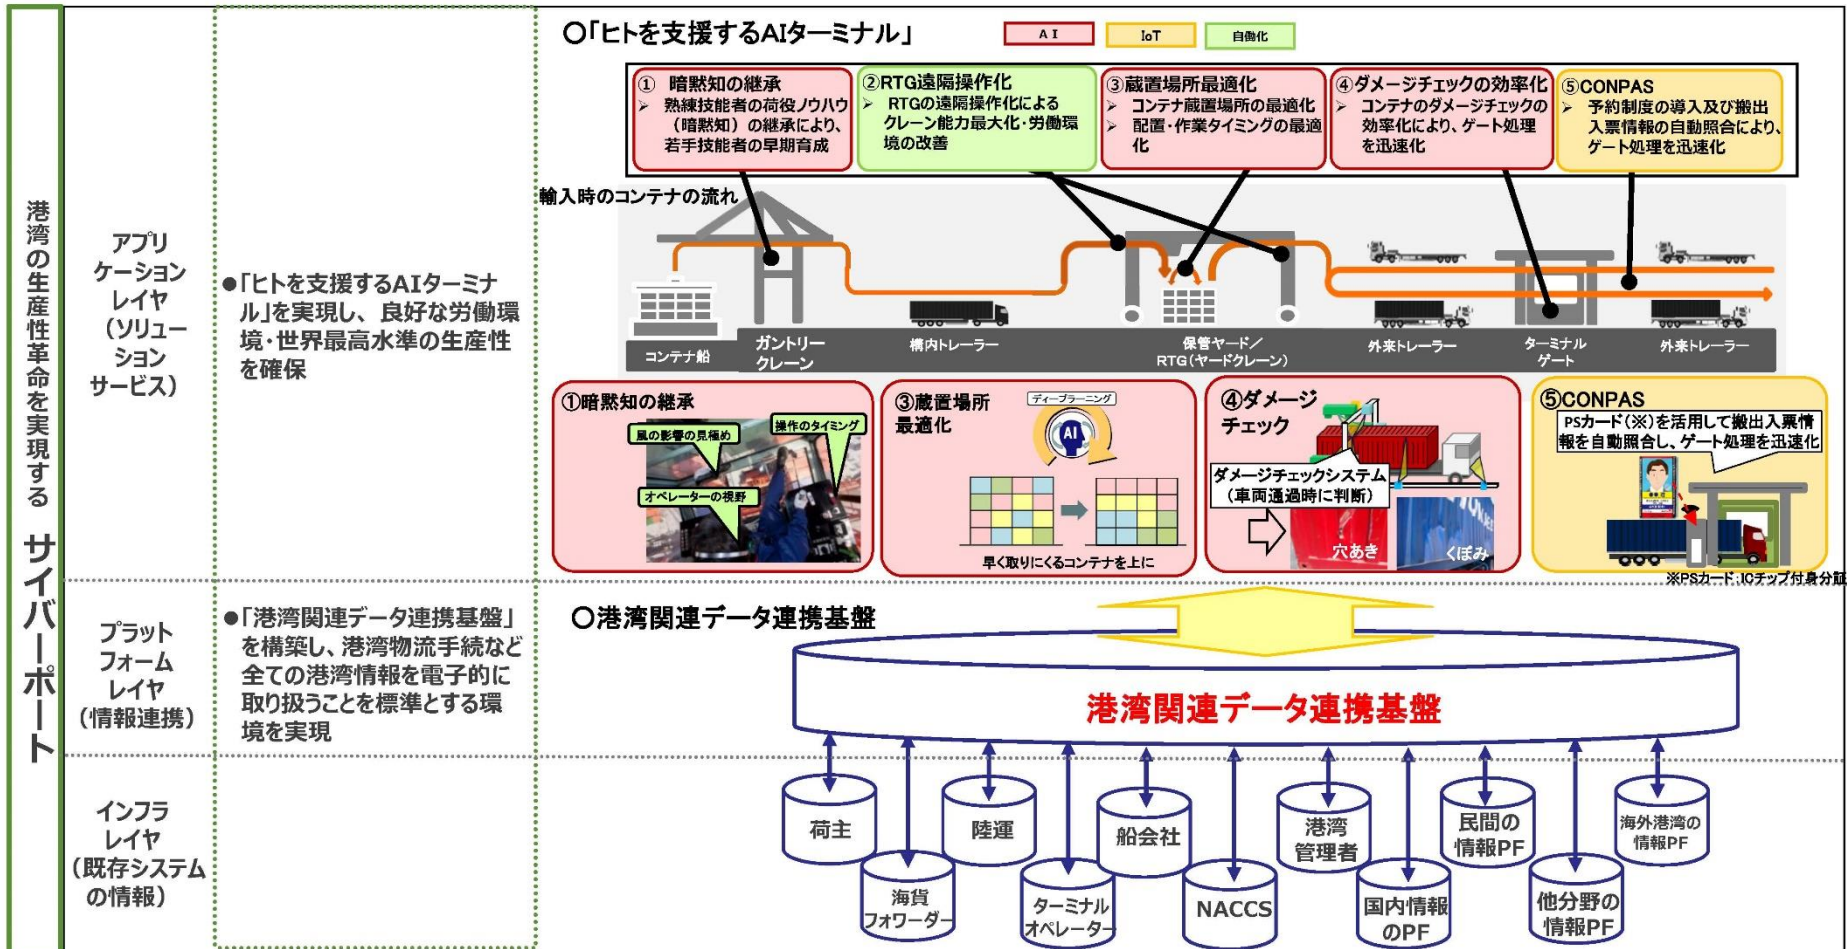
港湾の生産性革命を実現する サイバーポート

アプリケーションレイヤ（ソリューションサービス）

●「ヒトを支援するAIターミナル」を実現し、良好な労働環境・世界最高水準の生産性を確保

○「ヒトを支援するAIターミナル」

AI　IoT　自働化

① 暗黙知の継承
➢ 熟練技能者の荷役ノウハウ（暗黙知）の継承により、若手技能者の早期育成

②RTG遠隔操作化
➢ RTGの遠隔操作化によるクレーン能力最大化・労働環境の改善

③蔵置場所最適化
➢ コンテナ蔵置場所の最適化
➢ 配置・作業タイミングの最適化

④ダメージチェックの効率化
➢ コンテナのダメージチェックの効率化により、ゲート処理を迅速化

⑤CONPAS
➢ 予約制度の導入及び搬出入票情報の自動照合により、ゲート処理を迅速化

輸入時のコンテナの流れ

コンテナ船　ガントリークレーン　構内トレーラー　保管ヤード／RTG（ヤードクレーン）　外来トレーラー　ターミナルゲート　外来トレーラー

①暗黙知の継承
風の影響の見極め　操作のタイミング　オペレーターの視野

③蔵置場所最適化
ディープラーニング
AI
早く取りにくるコンテナを上に

④ダメージチェック
ダメージチェックシステム（車両通過時に判断）
穴あき　くぼみ

⑤CONPAS
PSカード（※）を活用して搬出入票情報を自動照合し、ゲート処理を迅速化
※PSカード：ICチップ付身分証

プラットフォームレイヤ（情報連携）

●「港湾関連データ連携基盤」を構築し、港湾物流手続など全ての港湾情報を電子的に取り扱うことを標準とする環境を実現

○港湾関連データ連携基盤

港湾関連データ連携基盤

インフラレイヤ（既存システムの情報）

荷主　海貨フォワーダー　陸運　ターミナルオペレーター　船会社　NACCS　港湾管理者　国内情報のPF　民間の情報PF　他分野の情報PF　海外港湾の情報PF